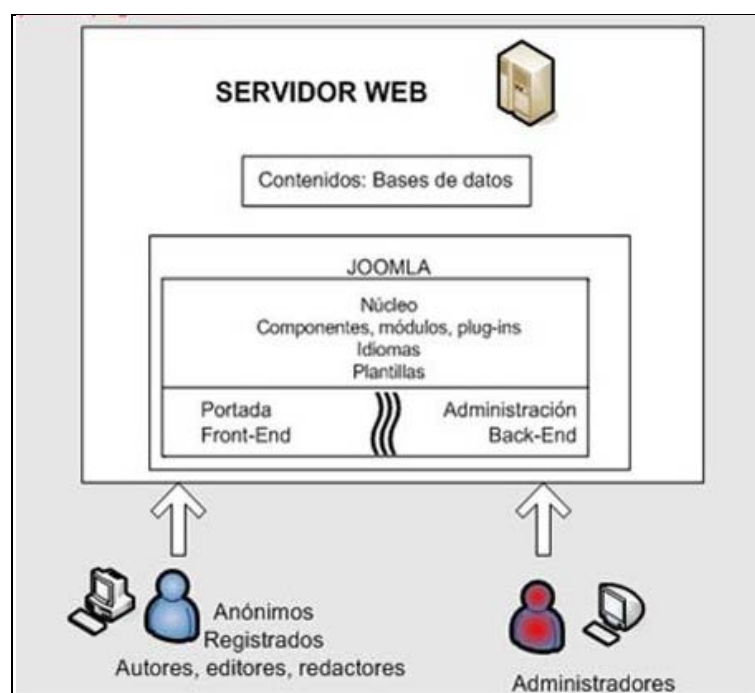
SERVIDOR WEB

Contenidos: Bases de datos

JOOMLA

Núcleo
Componentes, módulos, plug-ins
Idiomas
Plantillas

Portada
Front-End

Administración
Back-End

Anónimos
Registrados
Autores, editores, redactores

Administradores